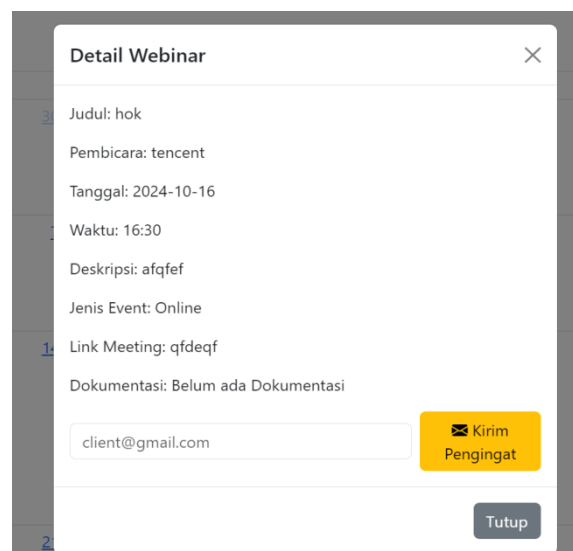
Detail Webinar

Judul: hok

Pembicara: tencent

Tanggal: 2024-10-16

Waktu: 16:30

Deskripsi: afqfef

Jenis Event: Online

Link Meeting: qfdeqf

Dokumentasi: Belum ada Dokumentasi

client@gmail.com

Kirim Pengingat

Tutup